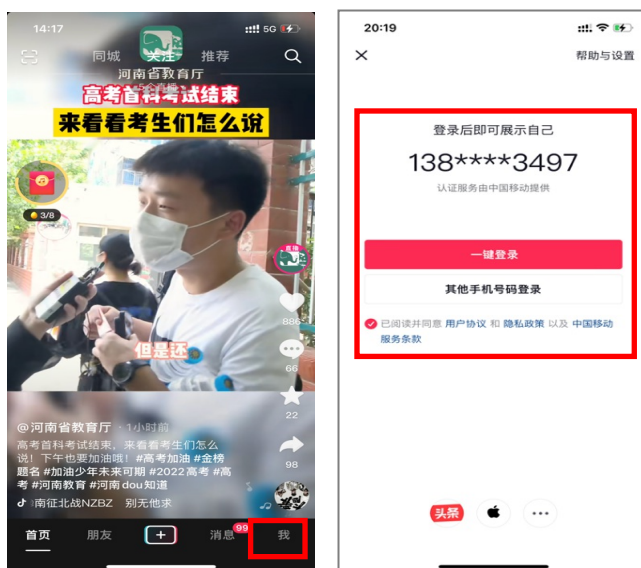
14:17
5G

同城 关注 推荐

河南省教育厅

高考首科考试结束
来看看考生们怎么说

3/8

直播

886

66

22

98

但是还

@河南省教育厅 · 1小时前
高考首科考试结束，来看看考生们怎么说！下午也要加油哦！#高考加油 #金榜题名 #加油少年未来可期 #2022高考 #高考 #河南教育 #河南dou知道
南征北战NZBZ 别无他求

首页 朋友 + 消息 99 我

20:19

帮助与设置

登录后即可展示自己
138****3497
认证服务由中国移动提供

一键登录
其他手机号码登录

已阅读并同意 用户协议 和 隐私政策 以及 中国移动服务条款

头条